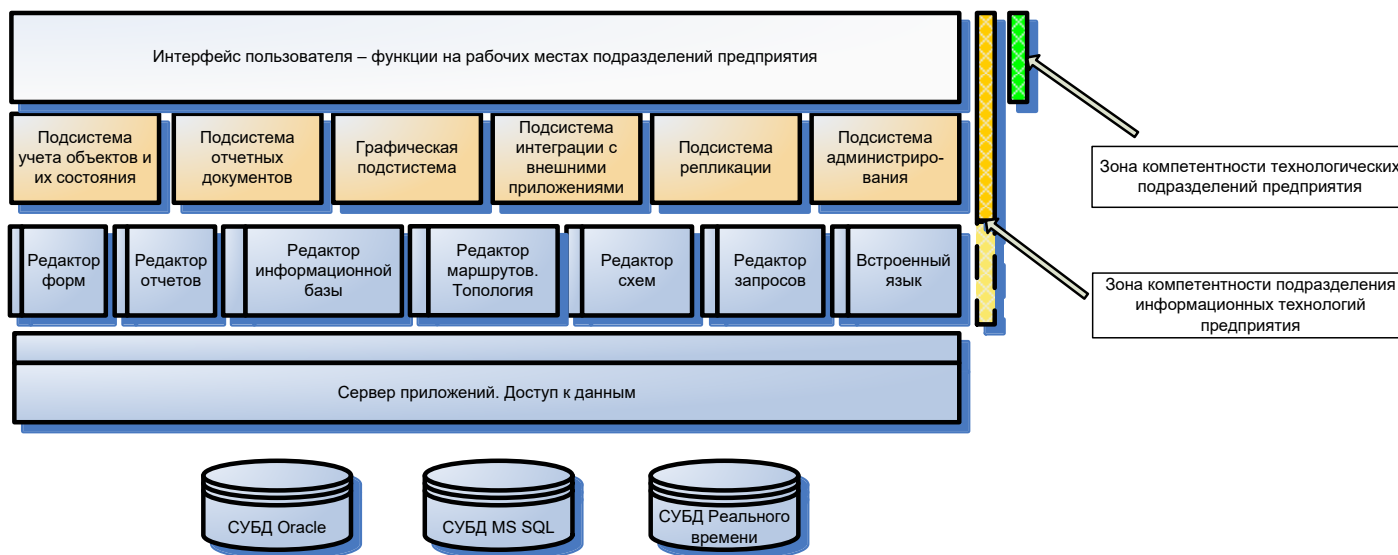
Интерфейс пользователя – функции на рабочих местах подразделений предприятия

Подсистема учета объектов и их состояния

Подсистема отчетных документов

Графическая подстистема

Подсистема интеграции с внешними приложениями

Подсистема репликации

Подсистема администрирования

Редактор форм

Редактор отчетов

Редактор информационной базы

Редактор маршрутов. Топология

Редактор схем

Редактор запросов

Встроенный язык

Сервер приложений. Доступ к данным

СУБД Oracle

СУБД MS SQL

СУБД Реального времени

Зона компетентности технологических подразделений предприятия

Зона компетентности подразделения информационных технологий предприятия